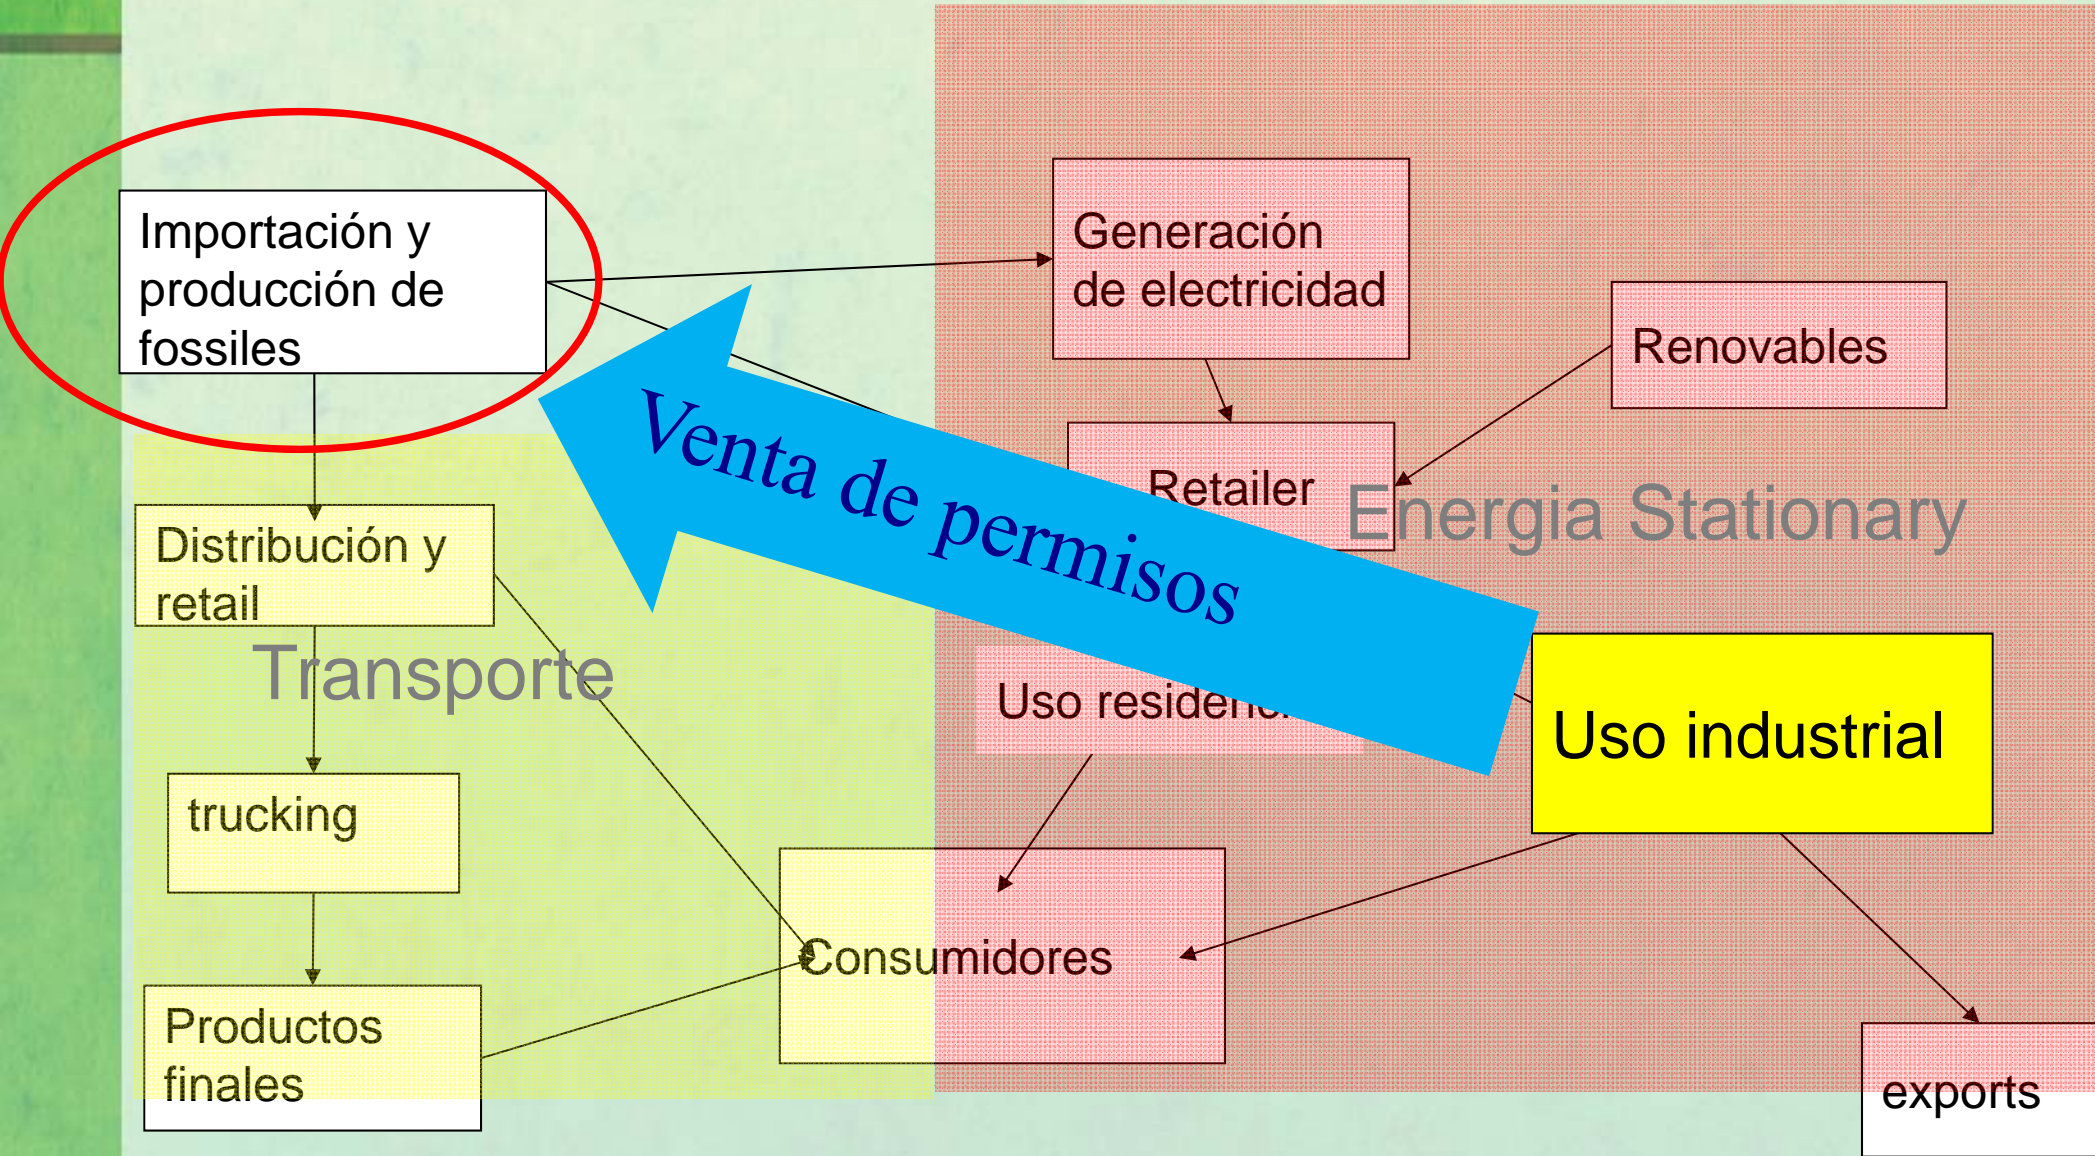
Importación y producción de fossiles

Generación de electricidad

Renovables

Retailer

Energia Stationary

Venta de permisos

Distribución y retail

Transporte

Uso residen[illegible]

Uso industrial

trucking

Consumidores

Productos finales

exports